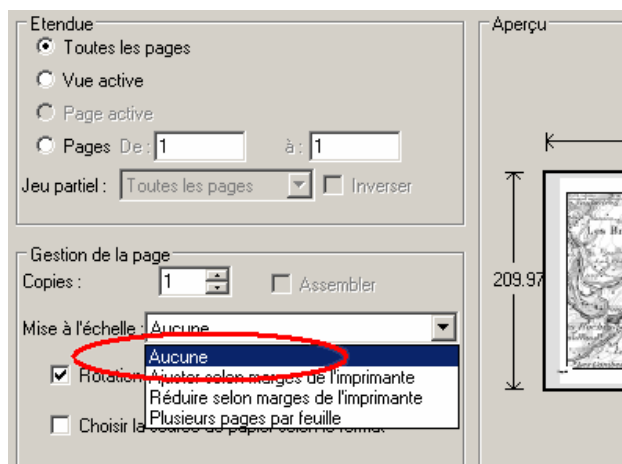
Etendue
Toutes les pages
Vue active
Page active
Pages De : 1 à : 1
Jeu partiel : Toutes les pages
Inverser

Gestion de la page
Copies : 1
Assembler
Mise à l'échelle : Aucune
Aucune
Ajuster selon marges de l'imprimante
Réduire selon marges de l'imprimante
Plusieurs pages par feuille
Rotation
Choisir la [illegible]

Aperçu
209.97
Les B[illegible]